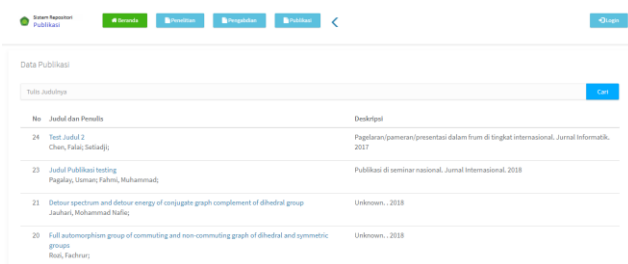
Sistem Repository
Publikasi

Beranda | Penelitian | Pengabdian | Publikasi | <

Login

Data Publikasi

Tulis Judulnya

Cari

| No | Judul dan Penulis | Deskripsi |
|---|---|---|
| 24 | Test Judul 2<br>Chen, Falai; Setiadji; | Pagelaran/pameran/presentasi dalam frum di tingkat internasional. Jurnal Informatik. 2017 |
| 23 | Judul Publikasi testing<br>Pagalay, Usman; Fahmi, Muhammad; | Publikasi di seminar nasional. Jurnal Internasional. 2018 |
| 21 | Detour spectrum and detour energy of conjugate graph complement of dihedral group<br>Jauhari, Mohammad Nafie; | Unknown. . 2018 |
| 20 | Full automorphism group of commuting and non-commuting graph of dihedral and symmetric groups<br>Rozi, Fachrur; | Unknown. . 2018 |